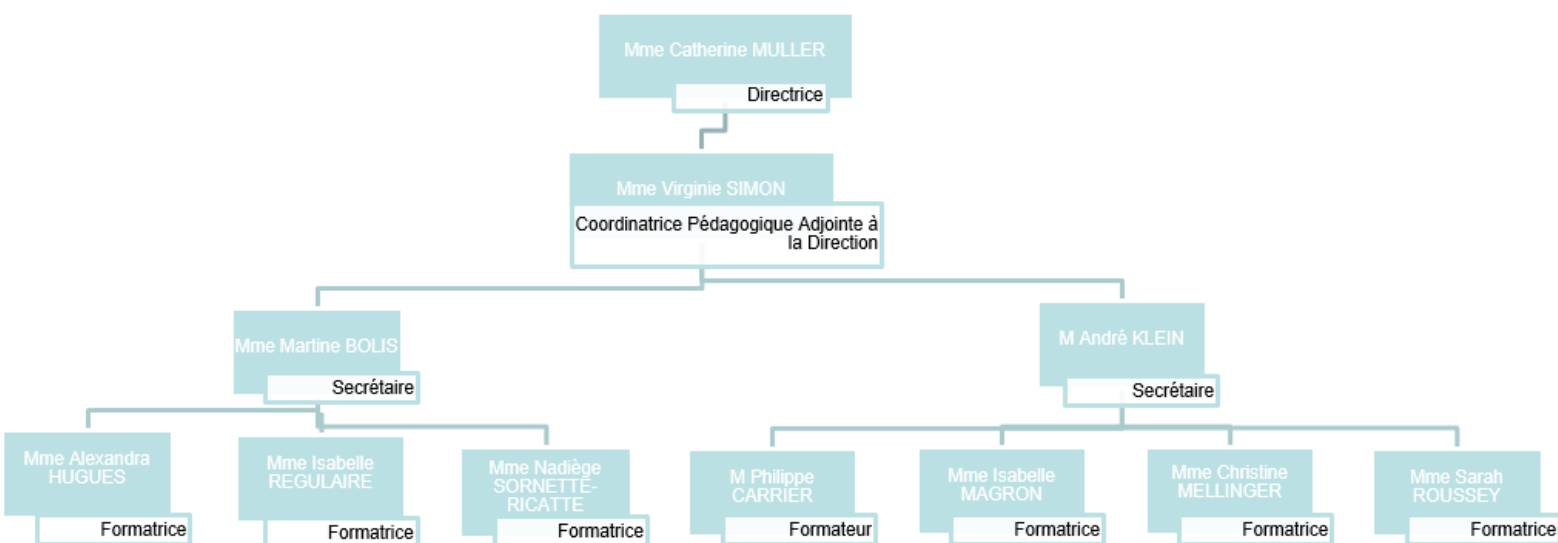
Mme Catherine MULLER
Directrice

Mme Virginie SIMON
Coordinatrice Pédagogique Adjointe à la Direction

Mme Martine BOLIS
Secrétaire

M André KLEIN
Secrétaire

Mme Alexandra HUGUES
Formatrice

Mme Isabelle REGULAIRE
Formatrice

Mme Nadiège SORNETTE-RICATTE
Formatrice

M Philippe CARRIER
Formateur

Mme Isabelle MAGRON
Formatrice

Mme Christine MELLINGER
Formatrice

Mme Sarah ROUSSEY
Formatrice